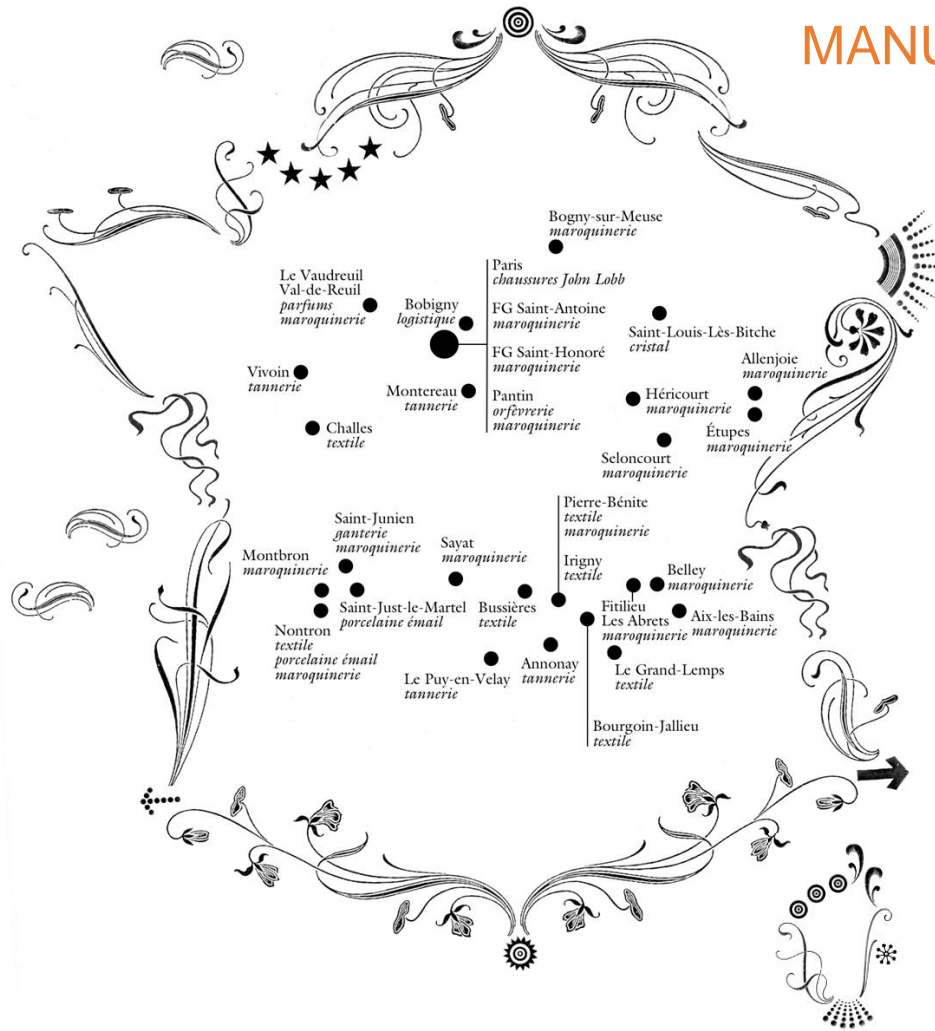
MANU

Bogny-sur-Meuse
*maroquinerie*

Le Vaudreuil
Val-de-Reuil
*parfums*
*maroquinerie*

Bobigny
*logistique*

Paris
*chaussures John Lobb*

FG Saint-Antoine
*maroquinerie*

FG Saint-Honoré
*maroquinerie*

Pantin
*orfèvrerie*
*maroquinerie*

Saint-Louis-Lès-Bitche
*cristal*

Vivoin
*tannerie*

Montereau
*tannerie*

Challes
*textile*

Allenjoie
*maroquinerie*

Héricourt
*maroquinerie*

Étupes
*maroquinerie*

Seloncourt
*maroquinerie*

Pierre-Bénite
*textile*
*maroquinerie*

Saint-Junien
*ganterie*
*maroquinerie*

Montbron
*maroquinerie*

Sayat
*maroquinerie*

Irigny
*textile*

Belley
*maroquinerie*

Saint-Just-le-Martel
*porcelaine émail*

Bussières
*textile*

Fitilieu
Les Abrets
*maroquinerie*

Aix-les-Bains
*maroquinerie*

Nontron
*textile*
*porcelaine émail*
*maroquinerie*

Annonay
*tannerie*

Le Grand-Lemps
*textile*

Le Puy-en-Velay
*tannerie*

Bourgoin-Jallieu
*textile*